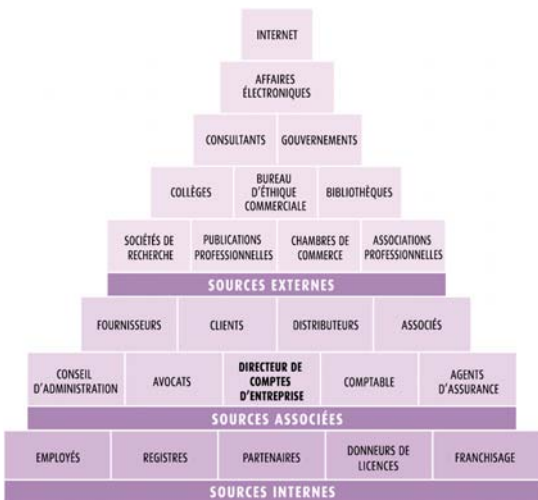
INTERNET

AFFAIRES ÉLECTRONIQUES

CONSULTANTS GOUVERNEMENTS

COLLÈGES BUREAU D'ÉTHIQUE COMMERCIALE BIBLIOTHÈQUES

SOCIÉTÉS DE RECHERCHE PUBLICATIONS PROFESSIONNELLES CHAMBRES DE COMMERCE ASSOCIATIONS PROFESSIONNELLES

SOURCES EXTERNES

FOURNISSEURS CLIENTS DISTRIBUTEURS ASSOCIÉS

CONSEIL D'ADMINISTRATION AVOCATS DIRECTEUR DE COMPTES D'ENTREPRISE COMPTABLE AGENTS D'ASSURANCE

SOURCES ASSOCIÉES

EMPLOYÉS REGISTRES PARTENAIRES DONNEURS DE LICENCES FRANCHISAGE

SOURCES INTERNES